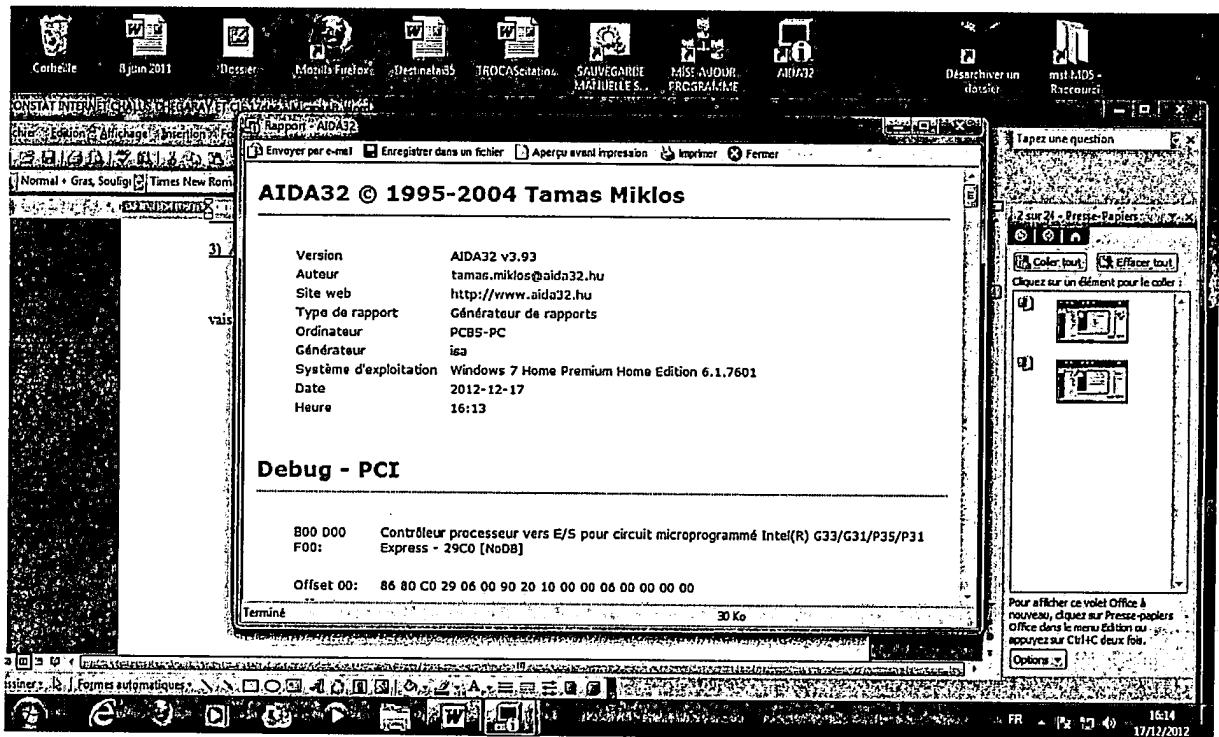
Corbeille
8 juin 2011
Dossier
Mozilla Firefox
Destinata85
TROCAScitations
SAUVEGARDE MANUELLE S...
MISE AJOUR PROGRAMME
AIDA32
Désarchiver un dossier
mst MDS - Raccourci

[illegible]
Fichier Edition Affichage Insertion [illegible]
Normal + Gras, Souligné Times New Roman

3)
vais

Rapport - AIDA32
Envoyer par e-mail  Enregistrer dans un fichier  Aperçu avant impression  Imprimer  Fermer

AIDA32 © 1995-2004 Tamas Miklos

| | |
|---|---|
| Version | AIDA32 v3.93 |
| Auteur | tamas.miklos@aida32.hu |
| Site web | http://www.aida32.hu |
| Type de rapport | Générateur de rapports |
| Ordinateur | PCB5-PC |
| Générateur | isa |
| Système d'exploitation | Windows 7 Home Premium Home Edition 6.1.7601 |
| Date | 2012-12-17 |
| Heure | 16:13 |

Debug - PCI

B00 D00 F00: Contrôleur processeur vers E/S pour circuit microprogrammé Intel(R) G33/G31/P35/P31 Express - 29C0 [NoDB]

Offset 00: 86 80 C0 29 06 00 90 20 10 00 00 06 00 00 00 00

Terminé
30 Ko

Tapez une question
2 sur 24 - Presse-Papiers
Coller tout
Effacer tout
Cliquez sur un élément pour le coller :
Pour afficher ce volet Office à nouveau, cliquez sur Presse-papiers Office dans le menu Edition ou appuyez sur Ctrl+C deux fois.
Options

Dessiner
Formes automatiques

FR
16:14
17/12/2012